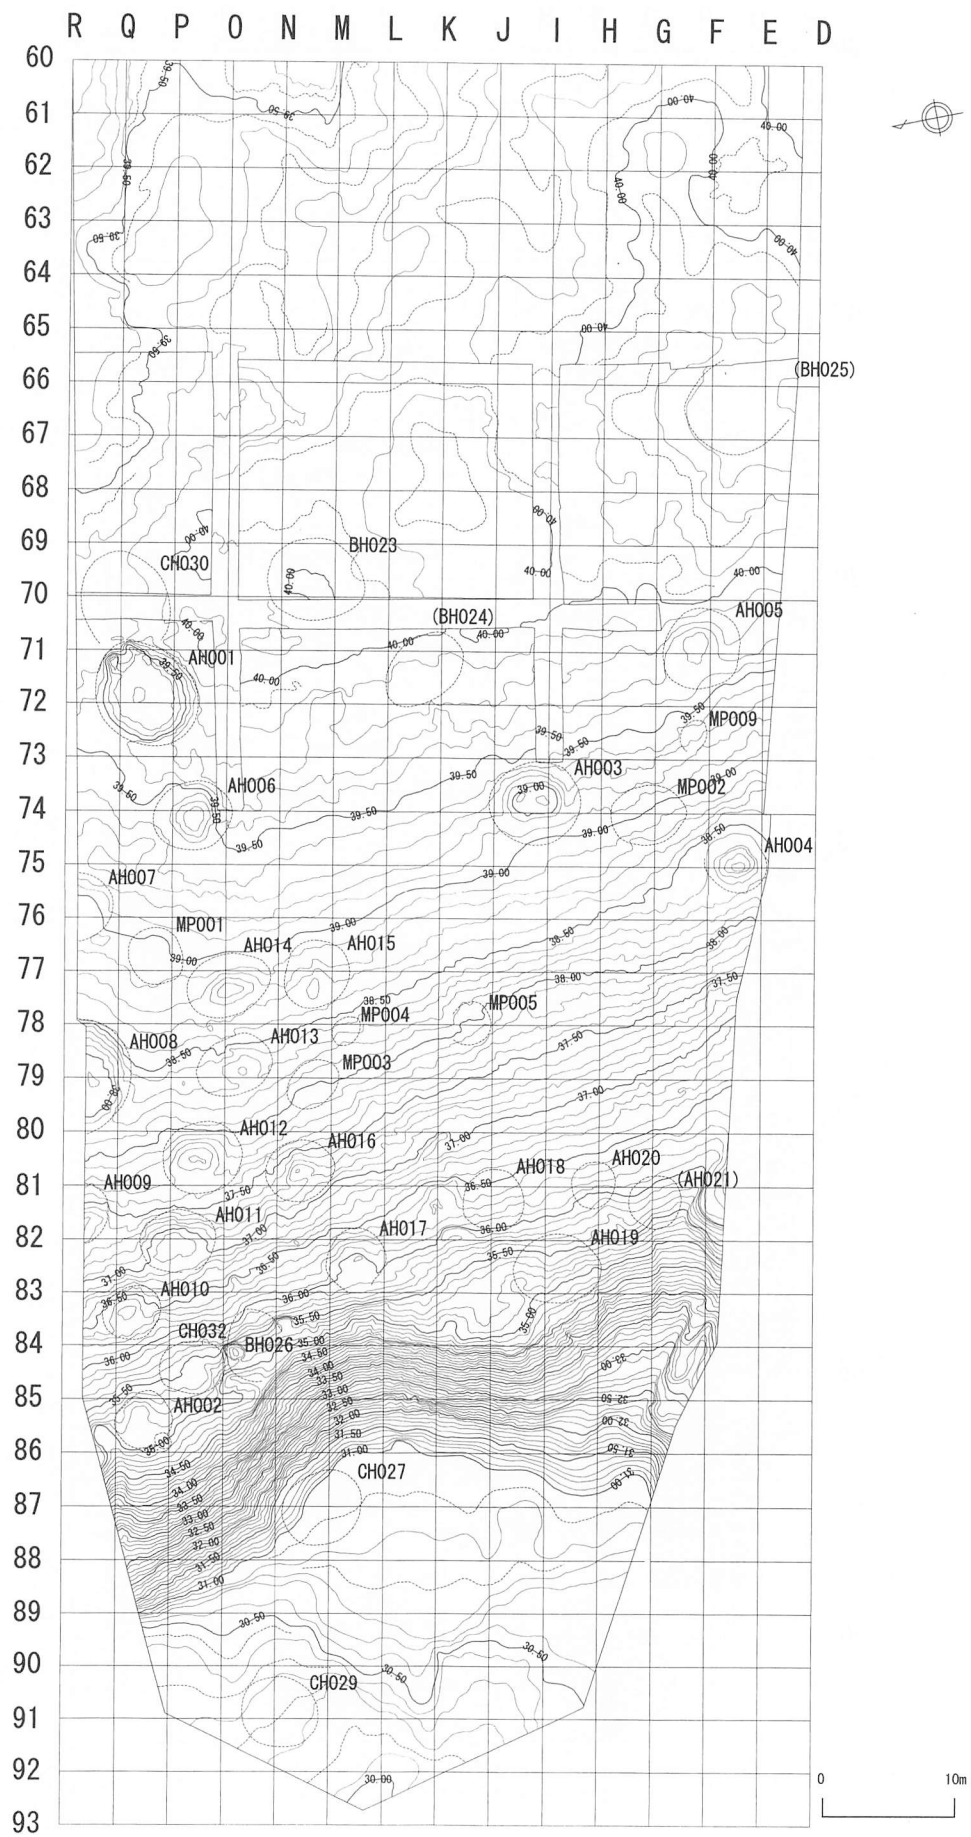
R Q P O N M L K J I H G F E D

60
61
62
63
64
65
66
67
68
69
70
71
72
73
74
75
76
77
78
79
80
81
82
83
84
85
86
87
88
89
90
91
92
93

(BH025)
BH023
CH030
(BH024)
AH005
AH001
MP009
AH003
AH006
MP002
AH004
AH007
MP001
AH014
AH015
MP004
MP005
AH008
AH013
MP003
AH012
AH016
AH009
AH018
AH020
(AH021)
AH011
AH017
AH019
AH010
CH032
BH026
AH002
CH027
CH029

40.00
39.50
39.00
38.50
38.00
37.50
37.00
36.50
36.00
35.50
35.00
34.50
34.00
33.50
33.00
32.50
32.00
31.50
31.00
30.50
30.00

0
10m